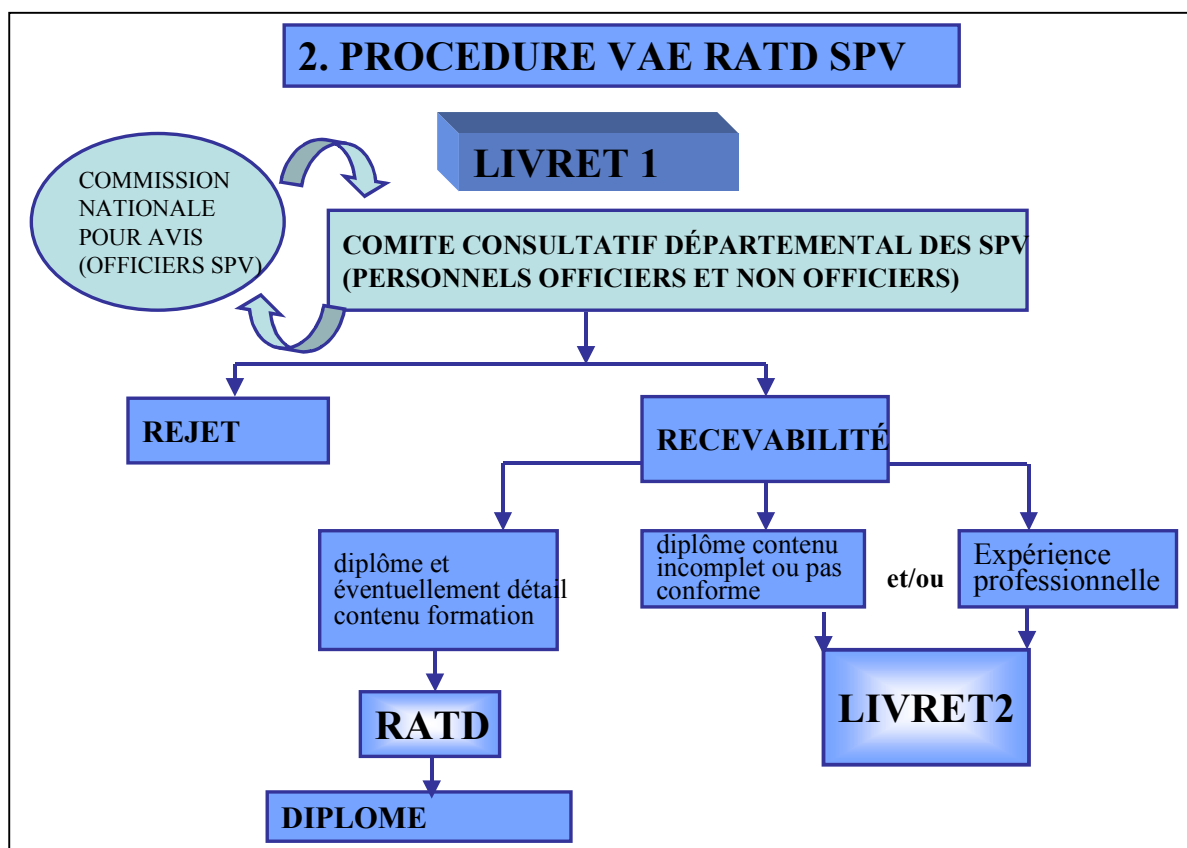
2. PROCEDURE VAE RATD SPV

LIVRET 1

COMMISSION NATIONALE POUR AVIS (OFFICIERS SPV)

COMITE CONSULTATIF DÉPARTEMENTAL DES SPV (PERSONNELS OFFICIERS ET NON OFFICIERS)

REJET

RECEVABILITÉ

diplôme et éventuellement détail contenu formation

diplôme contenu incomplet ou pas conforme

et/ou

Expérience professionnelle

RATD

LIVRET2

DIPLOME